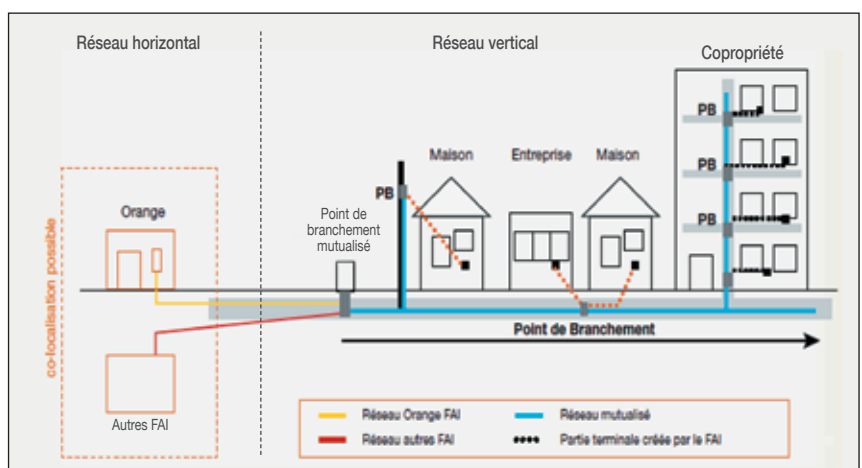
Réseau horizontal

Réseau vertical

Copropriété

co-localisation possible

Orange

Autres FAI

Point de branchement mutualisé

PB

Maison

Entreprise

Maison

PB

PB

PB

Point de Branchement

Réseau Orange FAI

Réseau autres FAI

Réseau mutualisé

Partie terminale créée par le FAI